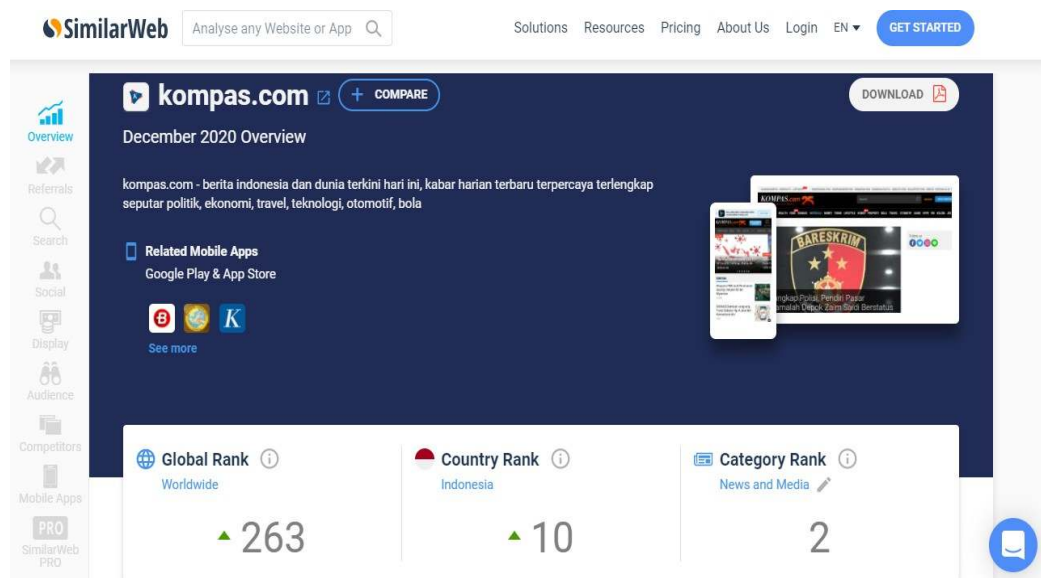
SimilarWeb Analyse any Website or App Solutions Resources Pricing About Us Login EN GET STARTED

Overview
Referrals
Search
Social
Display
Audience
Competitors
Mobile Apps
PRO
SimilarWeb PRO

kompas.com + COMPARE DOWNLOAD

December 2020 Overview

kompas.com - berita indonesia dan dunia terkini hari ini, kabar harian terbaru terpercaya terlengkap seputar politik, ekonomi, travel, teknologi, otomotif, bola

Related Mobile Apps
Google Play & App Store

See more

KOMPAS.com
BARESKRIM
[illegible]

Global Rank
Worldwide
263

Country Rank
Indonesia
10

Category Rank
News and Media
2